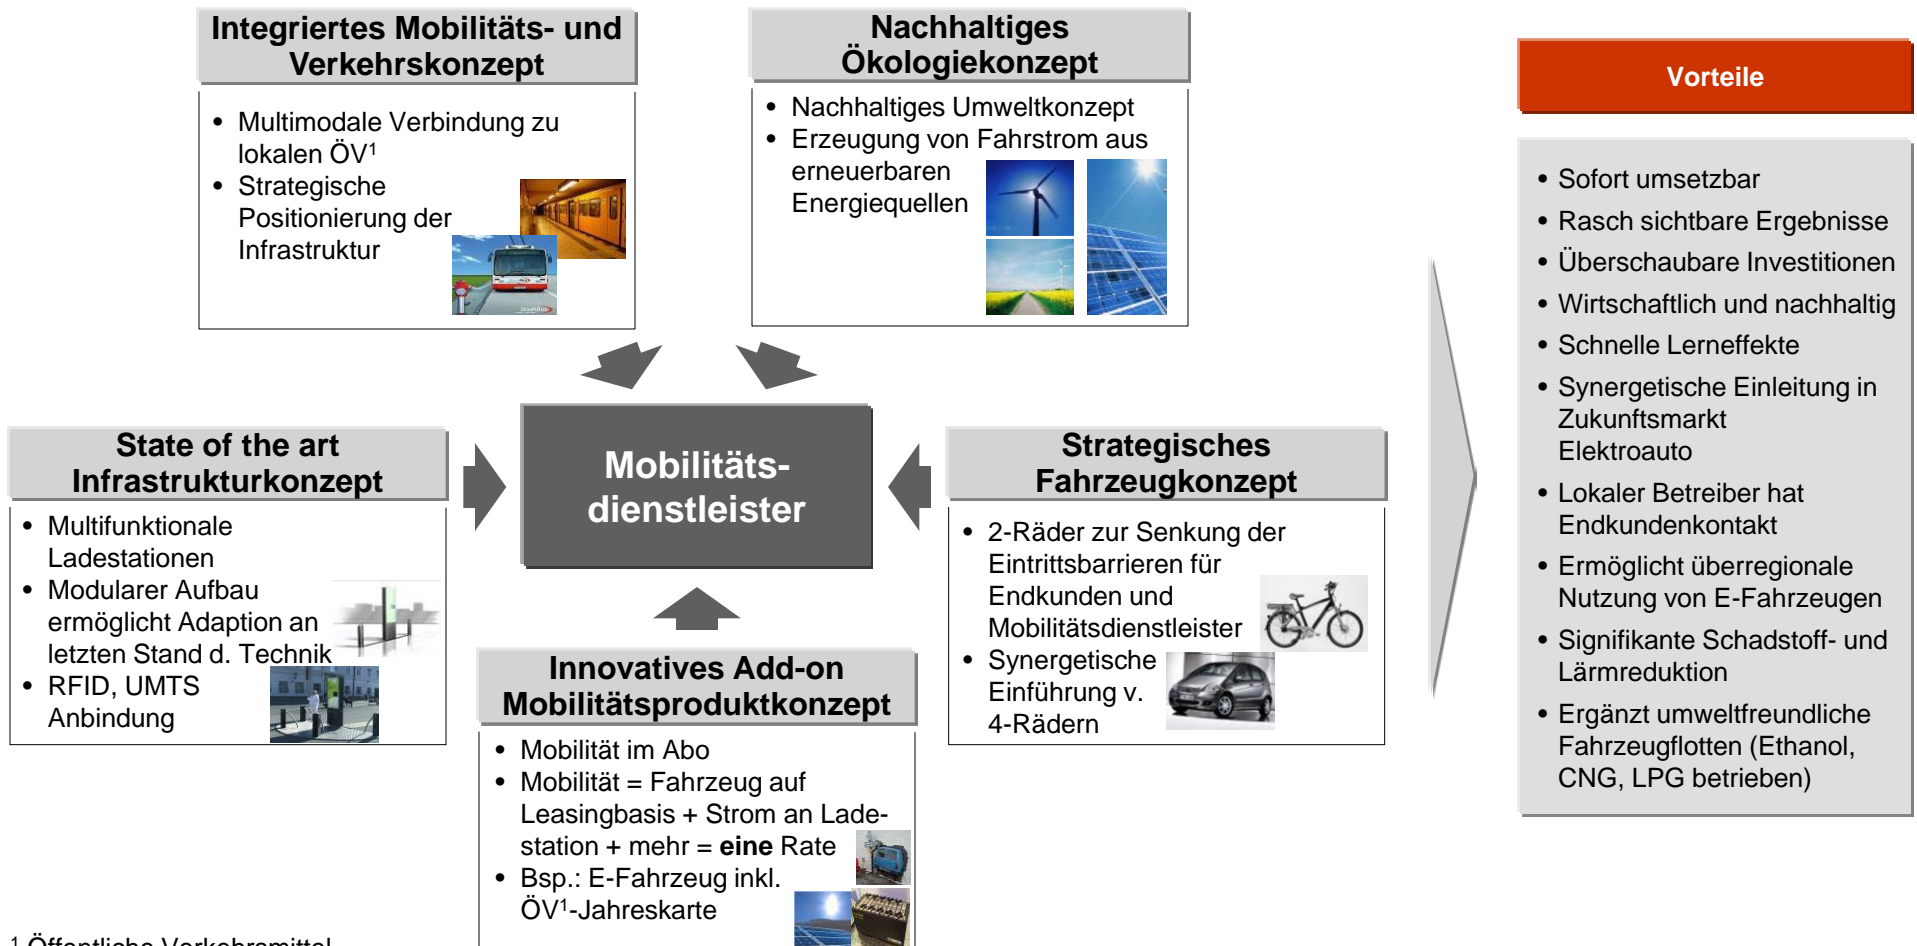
Integriertes Mobilitäts- und Verkehrskonzept

- Multimodale Verbindung zu lokalen ÖV$^1$
- Strategische Positionierung der Infrastruktur

Nachhaltiges Ökologiekonzept

- Nachhaltiges Umweltkonzept
- Erzeugung von Fahrstrom aus erneuerbaren Energiequellen

State of the art Infrastrukturkonzept

- Multifunktionale Ladestationen
- Modularer Aufbau ermöglicht Adaption an letzten Stand d. Technik
- RFID, UMTS Anbindung

Mobilitäts-dienstleister

Strategisches Fahrzeugkonzept

- 2-Räder zur Senkung der Eintrittsbarrieren für Endkunden und Mobilitätsdienstleister
- Synergetische Einführung v. 4-Rädern

Innovatives Add-on Mobilitätsproduktkonzept

- Mobilität im Abo
- Mobilität = Fahrzeug auf Leasingbasis + Strom an Ladestation + mehr = **eine** Rate
- Bsp.: E-Fahrzeug inkl. ÖV$^1$-Jahreskarte

Vorteile

- Sofort umsetzbar
- Rasch sichtbare Ergebnisse
- Überschaubare Investitionen
- Wirtschaftlich und nachhaltig
- Schnelle Lerneffekte
- Synergetische Einleitung in Zukunftsmarkt Elektroauto
- Lokaler Betreiber hat Endkundenkontakt
- Ermöglicht überregionale Nutzung von E-Fahrzeugen
- Signifikante Schadstoff- und Lärmreduktion
- Ergänzt umweltfreundliche Fahrzeugflotten (Ethanol, CNG, LPG betrieben)

1 Öffentliche Verkehrsmittel